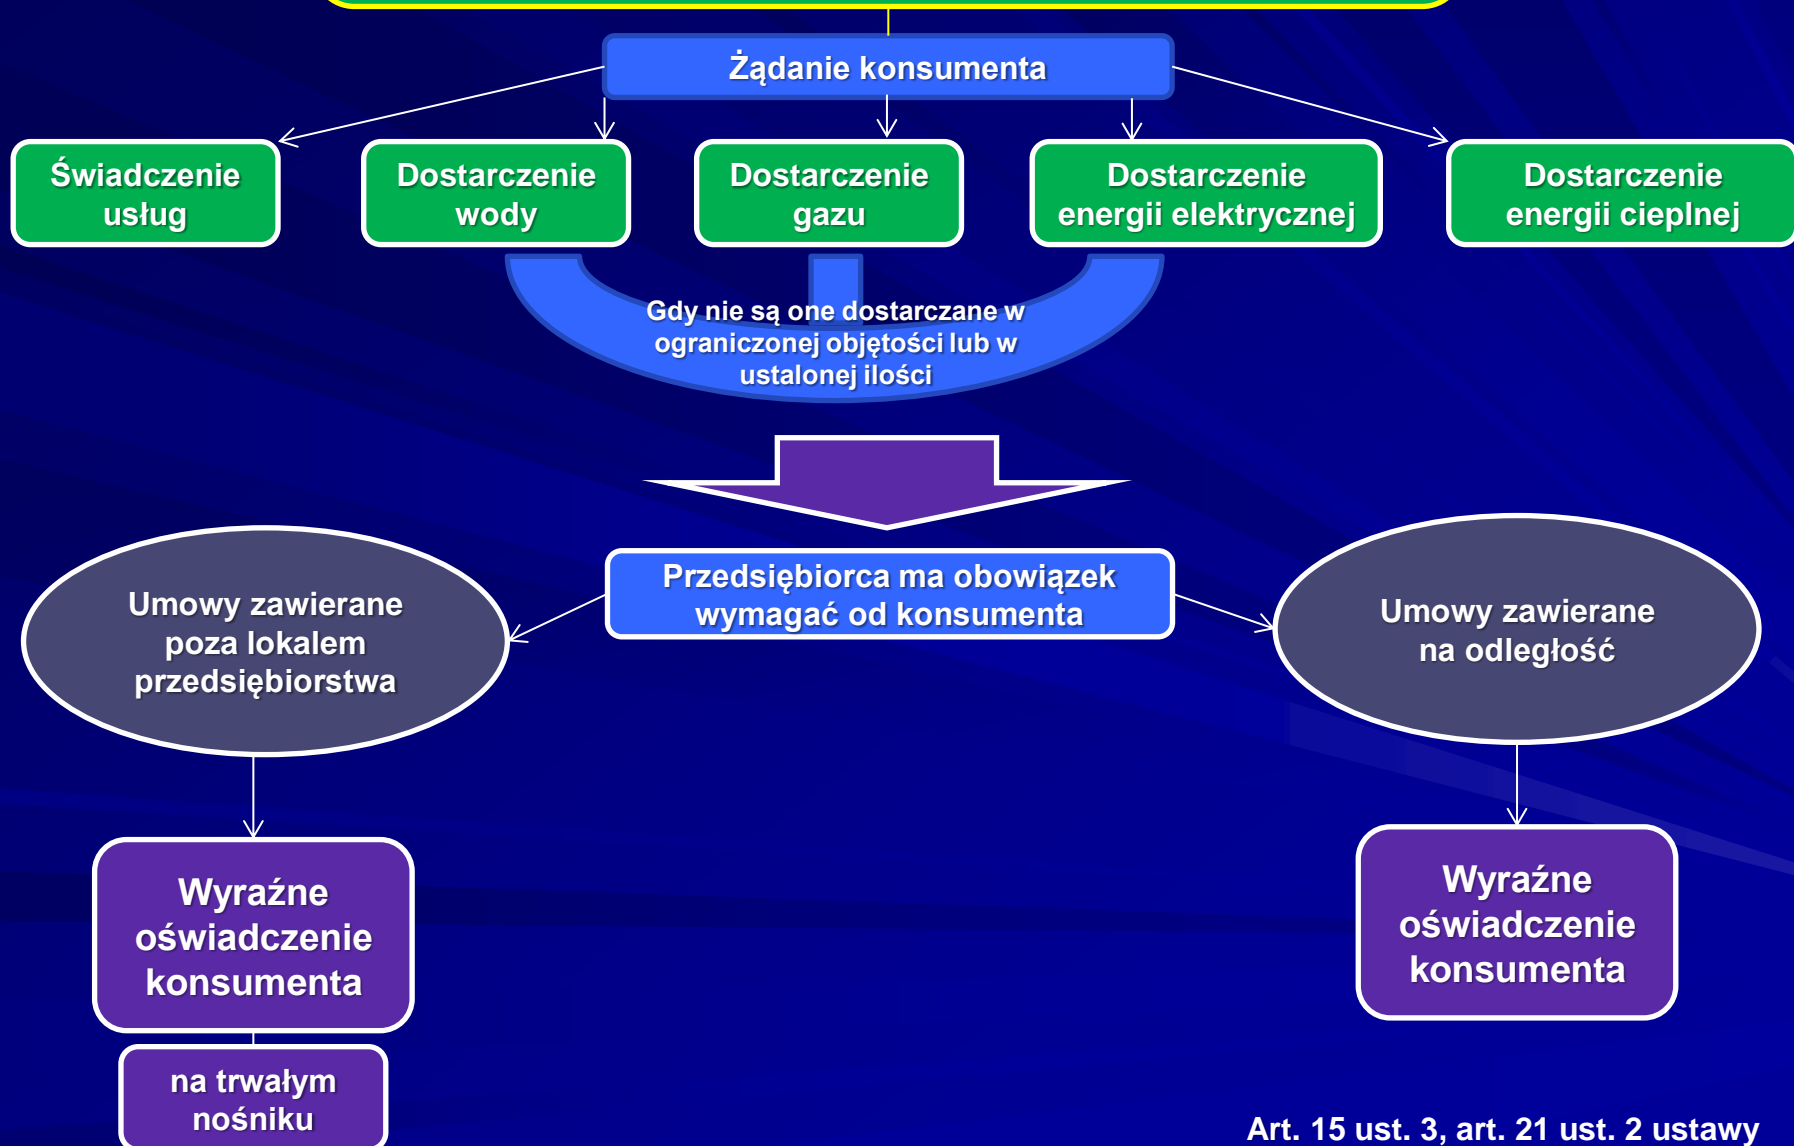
Żądanie konsumenta

Świadczenie usług

Dostarczenie wody

Dostarczenie gazu

Dostarczenie energii elektrycznej

Dostarczenie energii cieplnej

Gdy nie są one dostarczane w ograniczonej objętości lub w ustalonej ilości

Przedsiębiorca ma obowiązek wymagać od konsumenta

Umowy zawierane poza lokalem przedsiębiorstwa

Umowy zawierane na odległość

Wyraźne oświadczenie konsumenta

na trwałym nośniku

Wyraźne oświadczenie konsumenta

Art. 15 ust. 3, art. 21 ust. 2 ustawy